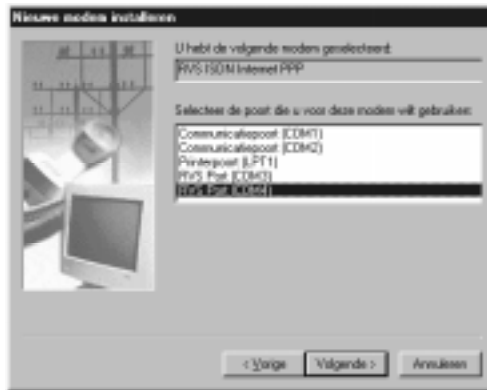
Nieuwe modem installeren

U hebt de volgende modem geselecteerd:

RVS ISDN Internet PPP

Selecteer de poort die u voor deze modem wilt gebruiken:

Communicatiepoort (COM1)
Communicatiepoort (COM2)
Printerpoort (LPT1)
RVS Port (COM3)
RVS Port (COM4)

< Vorige
Volgende >
Annuleren